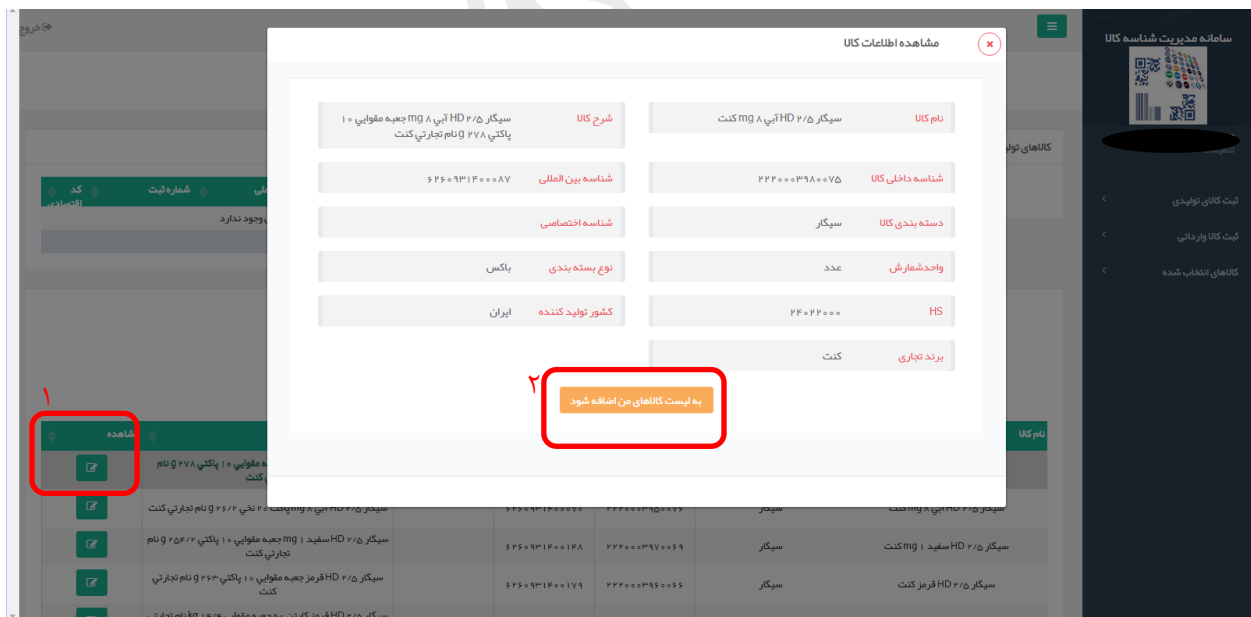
سامانه مدیریت شناسه کالا

ثبت کالای تولیدی
ثبت کالا وارداتی
کالاهای انتخاب شده

خروج

کالاهای تولی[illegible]

کد اقتصادی | شماره ثبت | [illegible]ملی
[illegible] وجود ندارد

مشاهده اطلاعات کالا

| | |
|---|---|
| نام کالا: سیگار ۲/۵ HD آبی ۸ mg کنت | شرح کالا: سیگار ۲/۵ HD آبی ۸ mg جعبه مقوایی ۱۰ پاکتی ۲۷۸ g نام تجارتی کنت |
| شناسه داخلی کالا: ۲۲۲۰۰۰۳۹۸۰۰۷۵ | شناسه بین المللی: ۶۲۶۰۹۳۱۴۰۰۰۸۷ |
| دسته بندی کالا: سیگار | شناسه اختصاصی |
| واحدشمارش: عدد | نوع بسته بندی: باکس |
| HS: ۲۴۰۲۲۰۰۰ | کشور تولید کننده: ایران |
| برند تجاری: کنت | |

۲
به لیست کالاهای من اضافه شود

۱

| نام کالا | | | | | مشاهده |
|---|---|---|---|---|---|
| | | | | | سیگار ۲/۵ HD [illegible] مقوایی ۱۰ پاکتی ۲۷۸ g نام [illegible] کنت |
| سیگار ۲/۵ HD آبی ۸ mg کنت | سیگار | ۲۲۲۰۰۰۳۹۵۰۰۷۷ | ۶۲۶۰۹۳۱۴۰۰۰۷۰ | | سیگار ۲/۵ HD آبی ۸ mg پاکت ۲۰ نخی ۲۶/۲ g نام تجارتی کنت |
| سیگار ۲/۵ HD سفید ۱ mg کنت | سیگار | ۲۲۲۰۰۰۳۹۷۰۰۶۹ | ۶۲۶۰۹۳۱۴۰۰۱۴۸ | | سیگار ۲/۵ HD سفید ۱ mg جعبه مقوایی ۱۰ پاکتی ۲۵۴/۲ g نام تجارتی کنت |
| سیگار ۲/۵ HD قرمز کنت | سیگار | ۲۲۲۰۰۰۳۹۶۰۰۶۶ | ۶۲۶۰۹۳۱۴۰۰۱۷۹ | | سیگار ۲/۵ HD قرمز جعبه مقوایی ۱۰ پاکتی ۲۶۳ g نام تجارتی کنت |